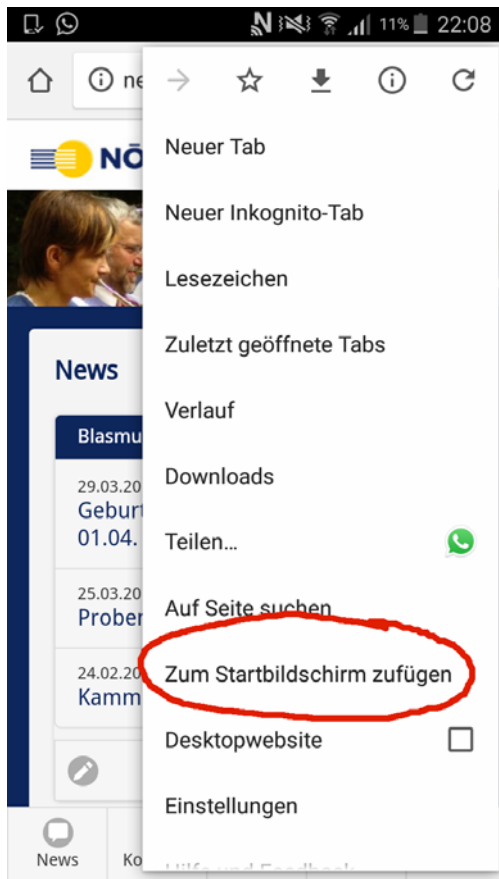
11% 22:08

ne

NÖ

News

Blasmu

29.03.20
Geburt
01.04.

25.03.20
Prober

24.02.20
Kamm

News
Ko

Neuer Tab

Neuer Inkognito-Tab

Lesezeichen

Zuletzt geöffnete Tabs

Verlauf

Downloads

Teilen...

Auf Seite suchen

Zum Startbildschirm zufügen

Desktopwebsite

Einstellungen

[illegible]